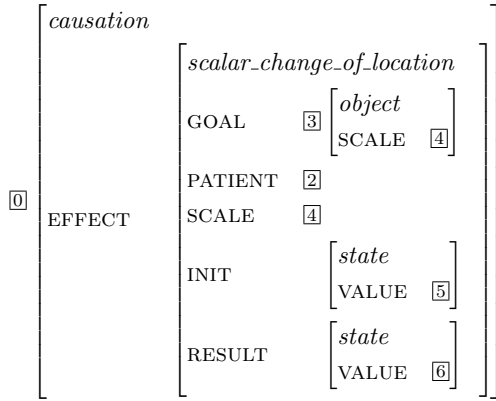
$\boxed{0}\begin{bmatrix} \textit{causation} & \\ \text{EFFECT} & \begin{bmatrix} \textit{scalar\_change\_of\_location} & \\ \text{GOAL} & \boxed{3}\begin{bmatrix} \textit{object} & \\ \text{SCALE} & \boxed{4} \end{bmatrix} \\ \text{PATIENT} & \boxed{2} \\ \text{SCALE} & \boxed{4} \\ \text{INIT} & \begin{bmatrix} \textit{state} & \\ \text{VALUE} & \boxed{5} \end{bmatrix} \\ \text{RESULT} & \begin{bmatrix} \textit{state} & \\ \text{VALUE} & \boxed{6} \end{bmatrix} \end{bmatrix} \end{bmatrix}$